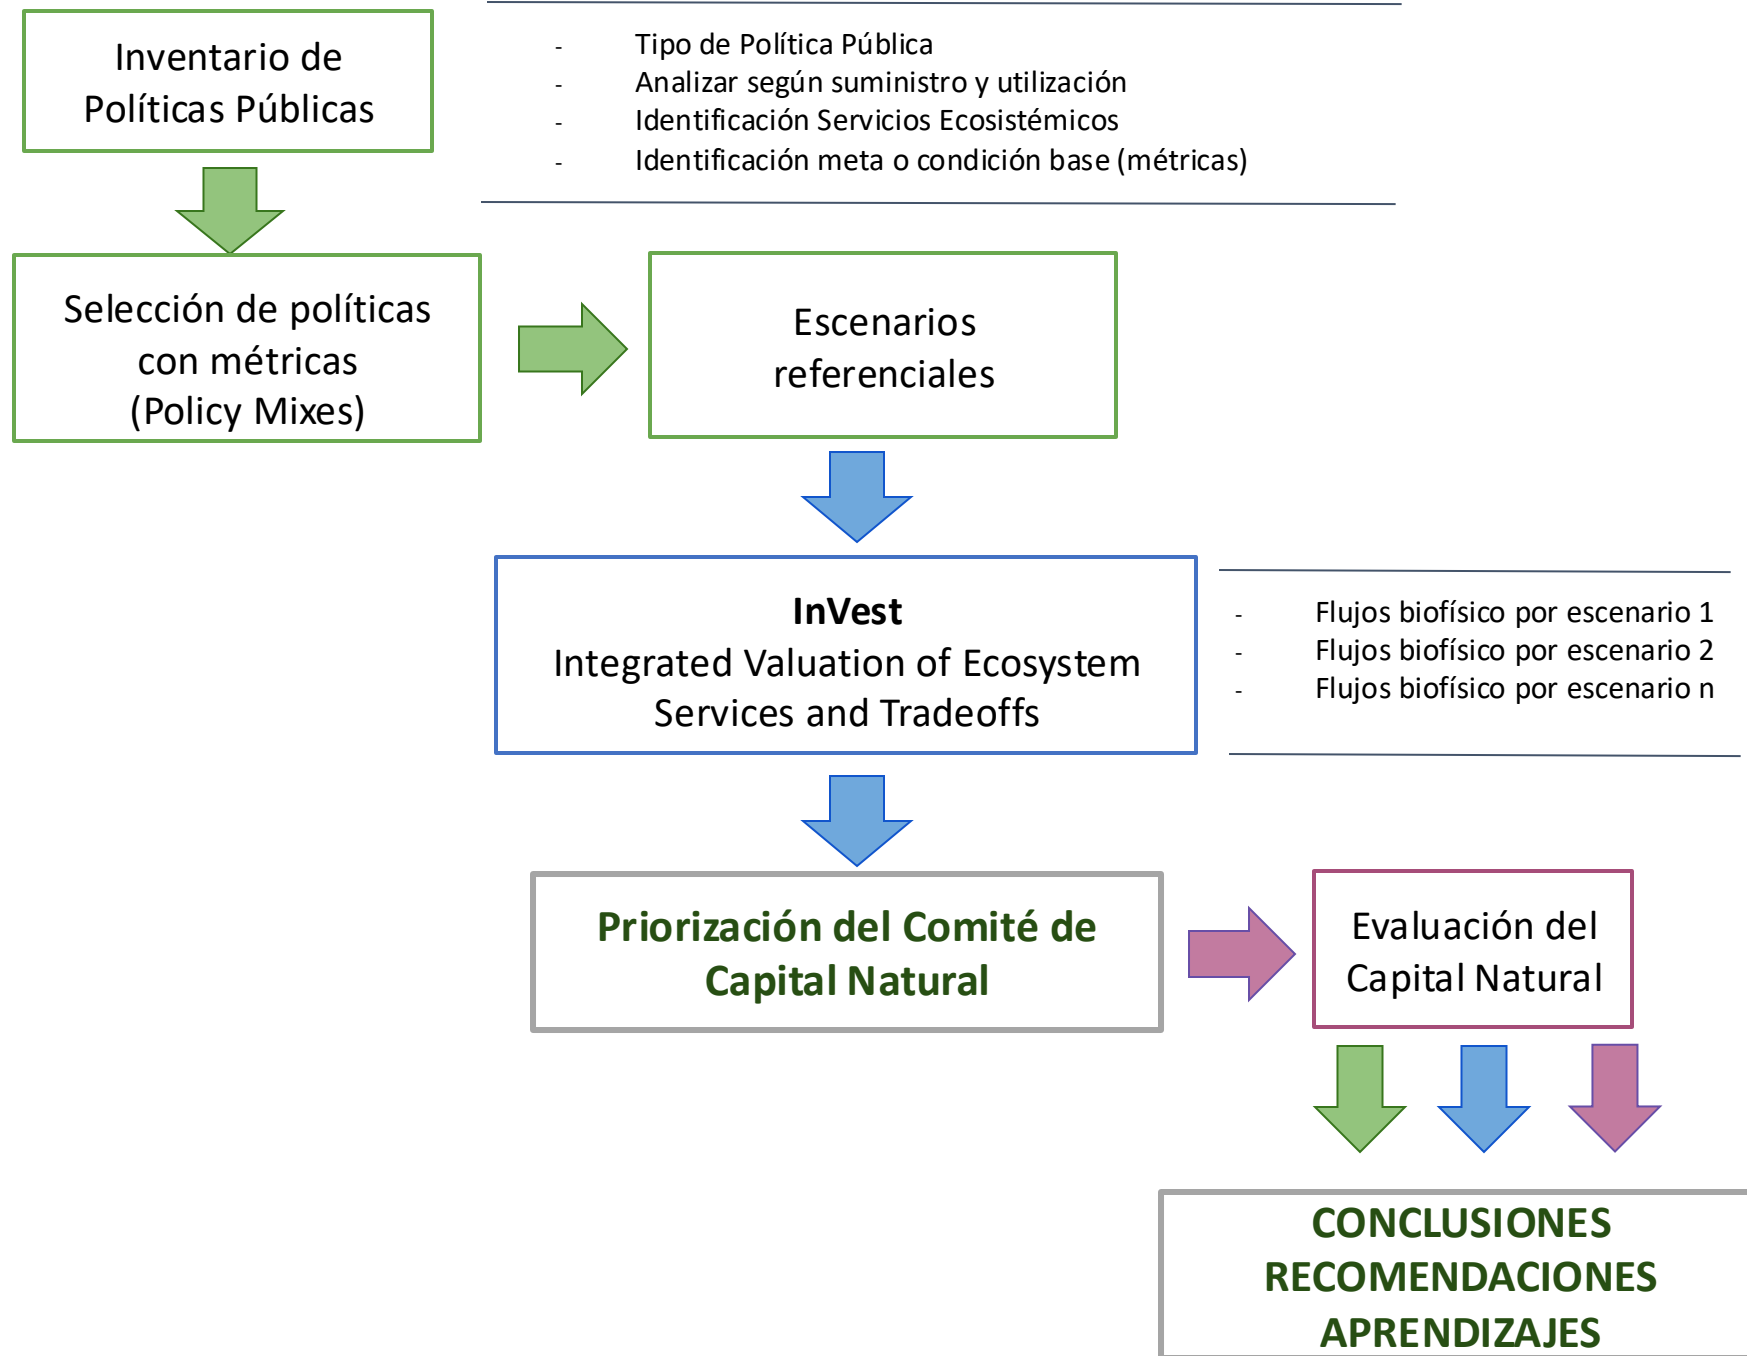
Inventario de Políticas Públicas

- Tipo de Política Pública
- Analizar según suministro y utilización
- Identificación Servicios Ecosistémicos
- Identificación meta o condición base (métricas)

Selección de políticas con métricas (Policy Mixes)

Escenarios referenciales

**InVest**
Integrated Valuation of Ecosystem Services and Tradeoffs

- Flujos biofísico por escenario 1
- Flujos biofísico por escenario 2
- Flujos biofísico por escenario n

Priorización del Comité de Capital Natural

Evaluación del Capital Natural

CONCLUSIONES
RECOMENDACIONES
APRENDIZAJES